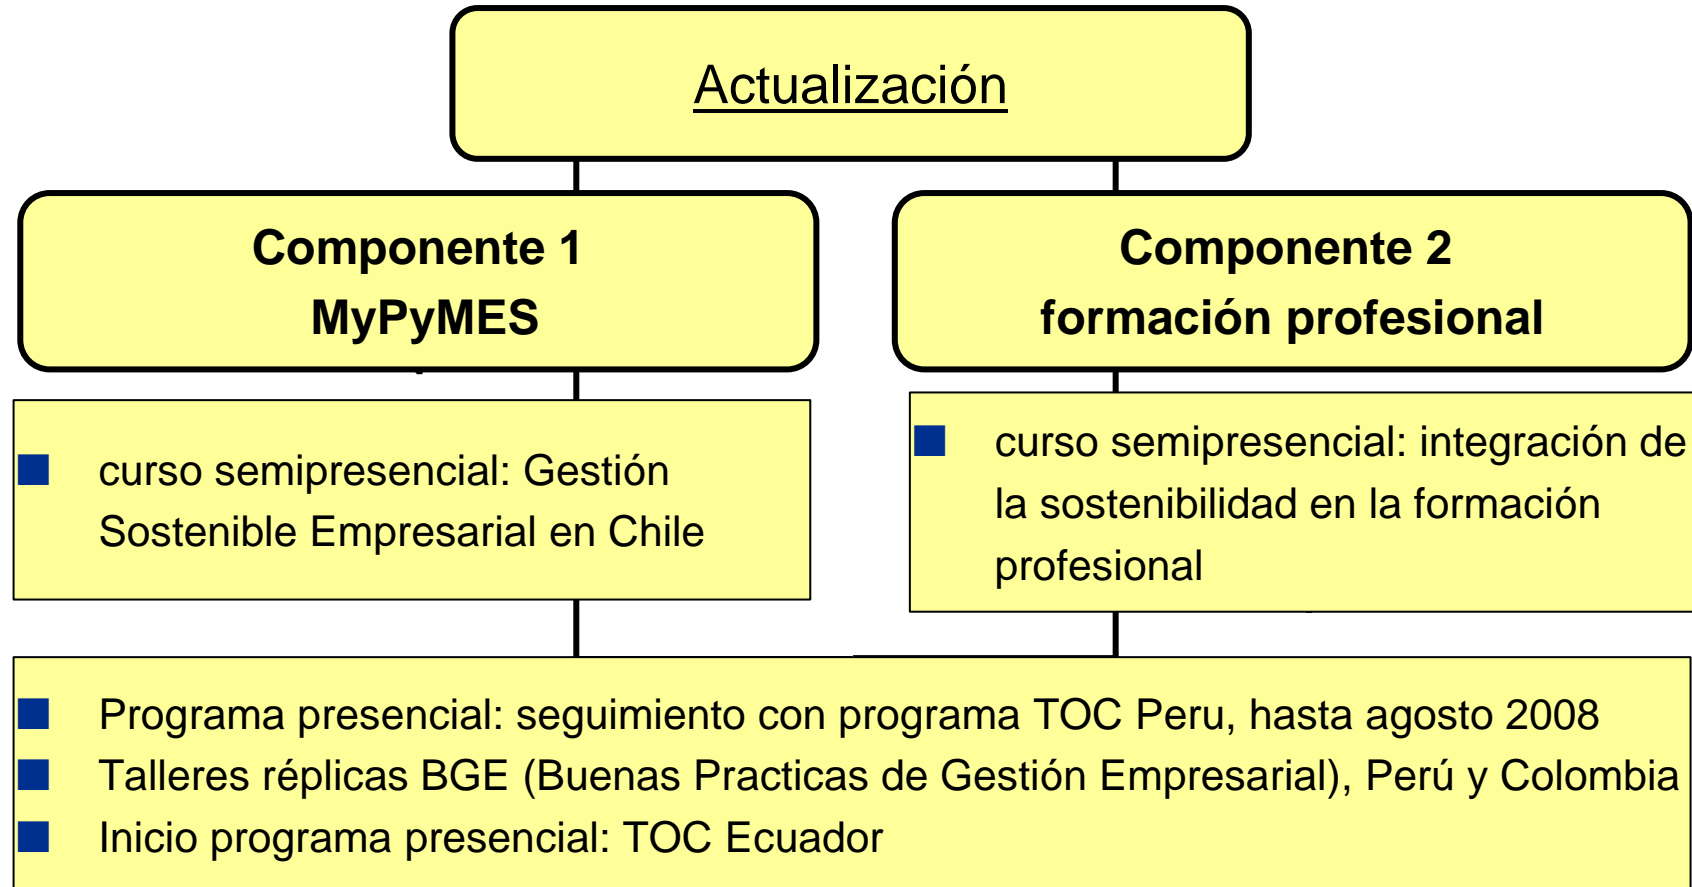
Actualización

Componente 1
MyPyMES

Componente 2
formación profesional

curso semipresencial: Gestión Sostenible Empresarial en Chile

curso semipresencial: integración de la sostenibilidad en la formación profesional

Programa presencial: seguimiento con programa TOC Peru, hasta agosto 2008
Talleres réplicas BGE (Buenas Practicas de Gestión Empresarial), Perú y Colombia
Inicio programa presencial: TOC Ecuador